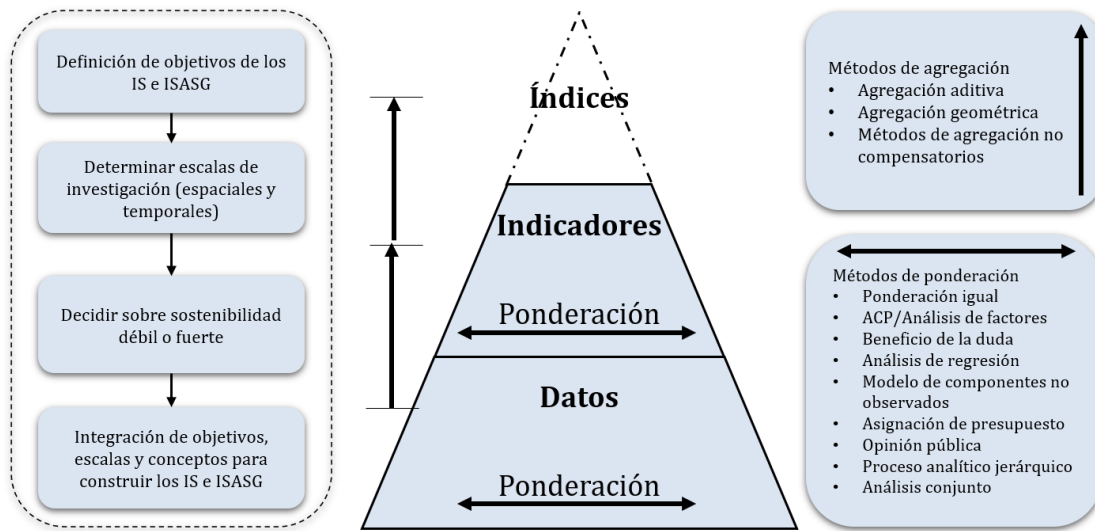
Definición de objetivos de los IS e ISASG

Determinar escalas de investigación (espaciales y temporales)

Decidir sobre sostenibilidad débil o fuerte

Integración de objetivos, escalas y conceptos para construir los IS e ISASG

Índices

Indicadores

Ponderación

Datos

Ponderación

Métodos de agregación
• Agregación aditiva
• Agregación geométrica
• Métodos de agregación no compensatorios

Métodos de ponderación
• Ponderación igual
• ACP/Análisis de factores
• Beneficio de la duda
• Análisis de regresión
• Modelo de componentes no observados
• Asignación de presupuesto
• Opinión pública
• Proceso analítico jerárquico
• Análisis conjunto